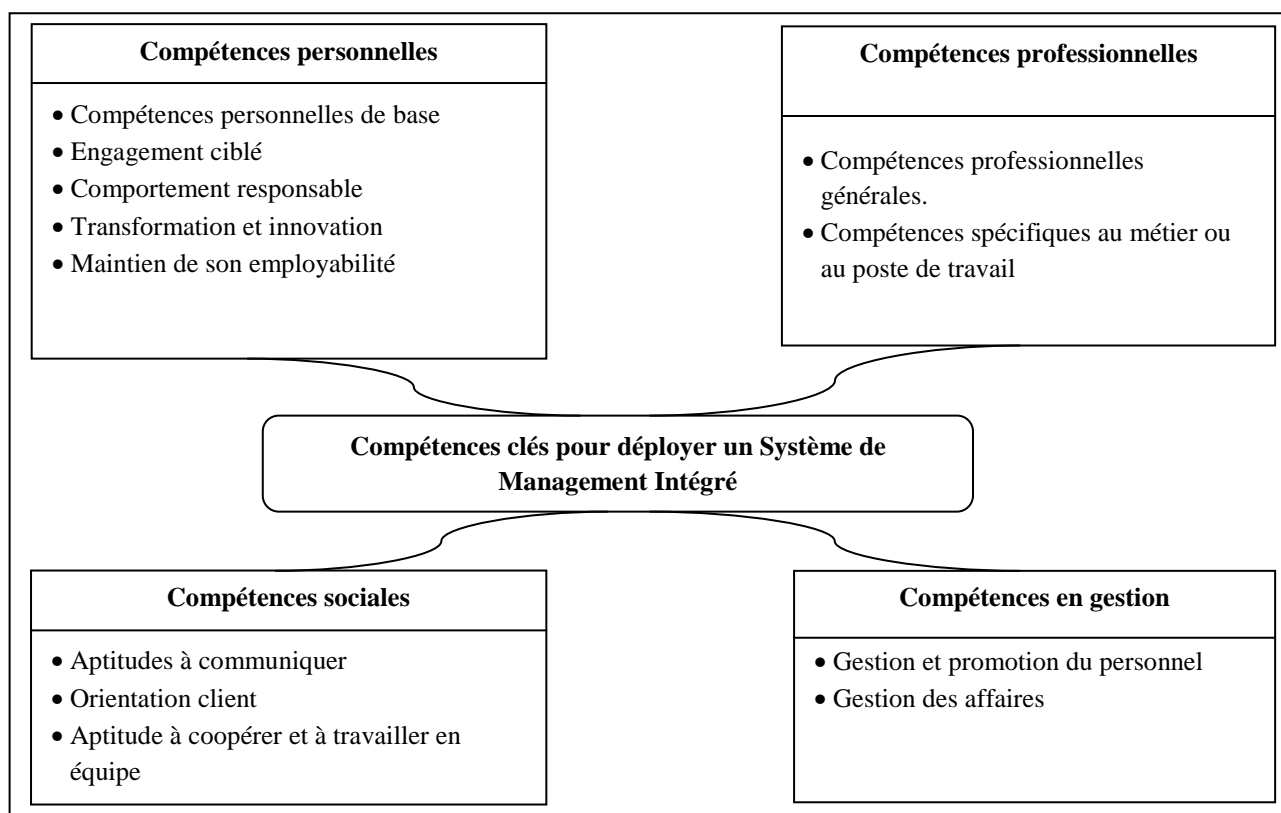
**Compétences personnelles**

- Compétences personnelles de base
- Engagement ciblé
- Comportement responsable
- Transformation et innovation
- Maintien de son employabilité

**Compétences professionnelles**

- Compétences professionnelles générales.
- Compétences spécifiques au métier ou au poste de travail

**Compétences clés pour déployer un Système de Management Intégré**

**Compétences sociales**

- Aptitudes à communiquer
- Orientation client
- Aptitude à coopérer et à travailler en équipe

**Compétences en gestion**

- Gestion et promotion du personnel
- Gestion des affaires